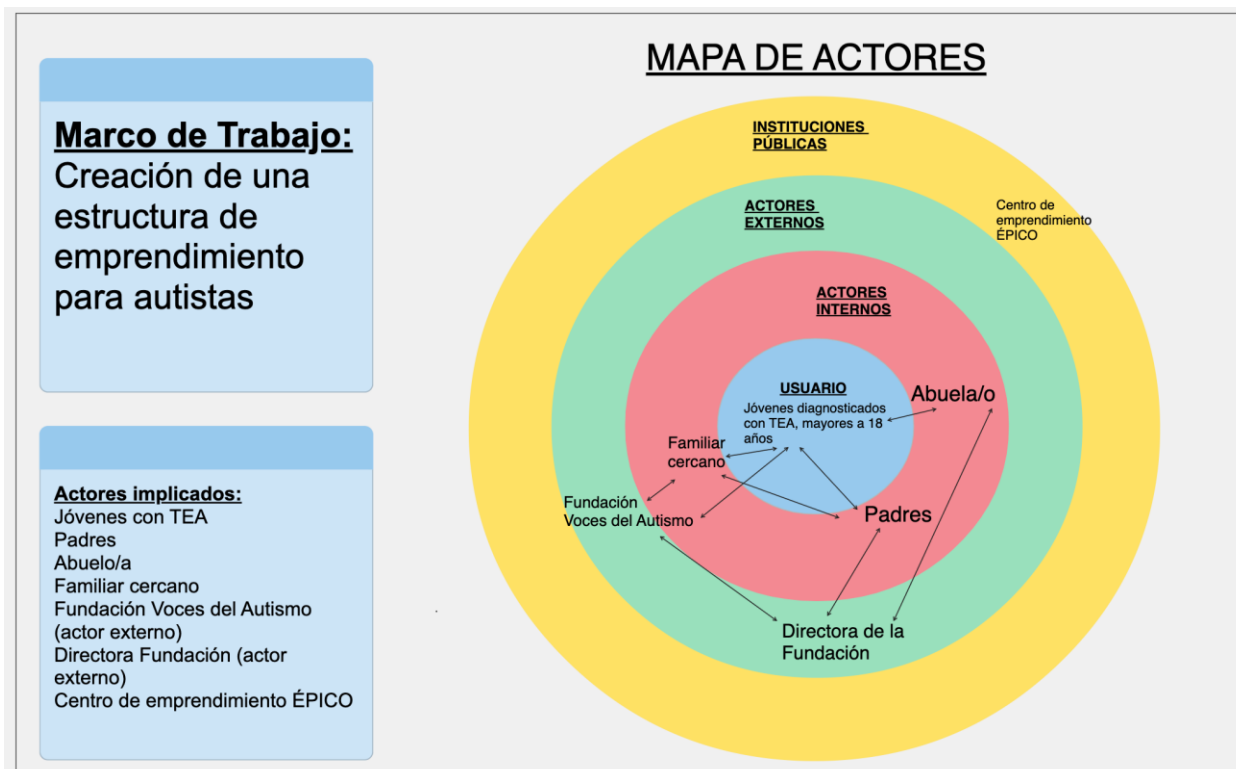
Marco de Trabajo: Creación de una estructura de emprendimiento para autistas

Actores implicados:
Jóvenes con TEA
Padres
Abuelo/a
Familiar cercano
Fundación Voces del Autismo (actor externo)
Directora Fundación (actor externo)
Centro de emprendimiento ÉPICO

MAPA DE ACTORES

INSTITUCIONES PÚBLICAS

Centro de emprendimiento ÉPICO

ACTORES EXTERNOS

ACTORES INTERNOS

USUARIO
Jóvenes diagnosticados con TEA, mayores a 18 años

Abuela/o

Familiar cercano

Fundación Voces del Autismo

Padres

Directora de la Fundación